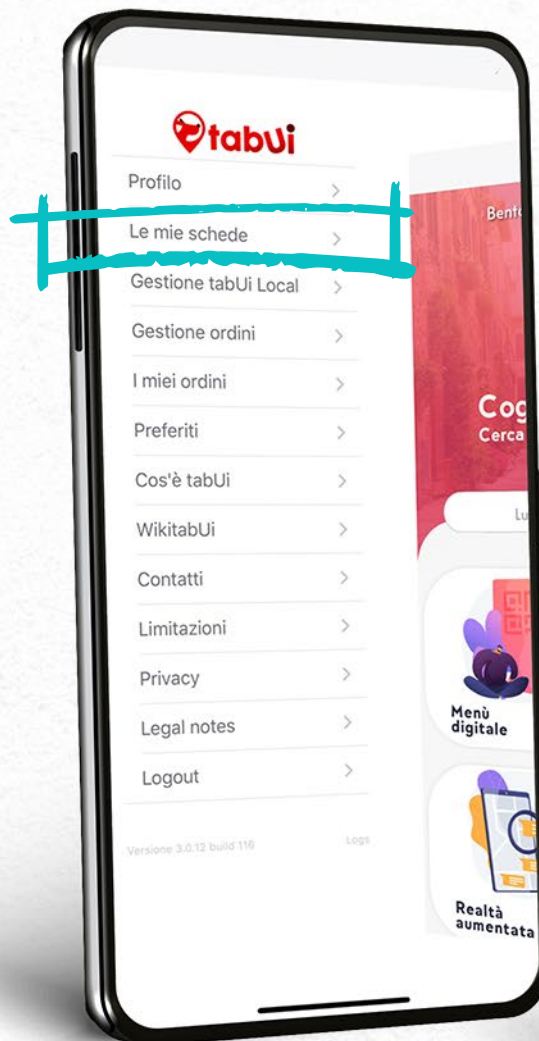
tabUi

Profilo

Le mie schede

Gestione tabUi Local

Gestione ordini

I miei ordini

Preferiti

Cos'è tabUi

WikitabUi

Contatti

Limitazioni

Privacy

Legal notes

Logout

Versione 3.0.12 build 116

Logs

Benv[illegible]

Cog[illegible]
Cerca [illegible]

Lu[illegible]

Menù digitale

Realtà aumentata